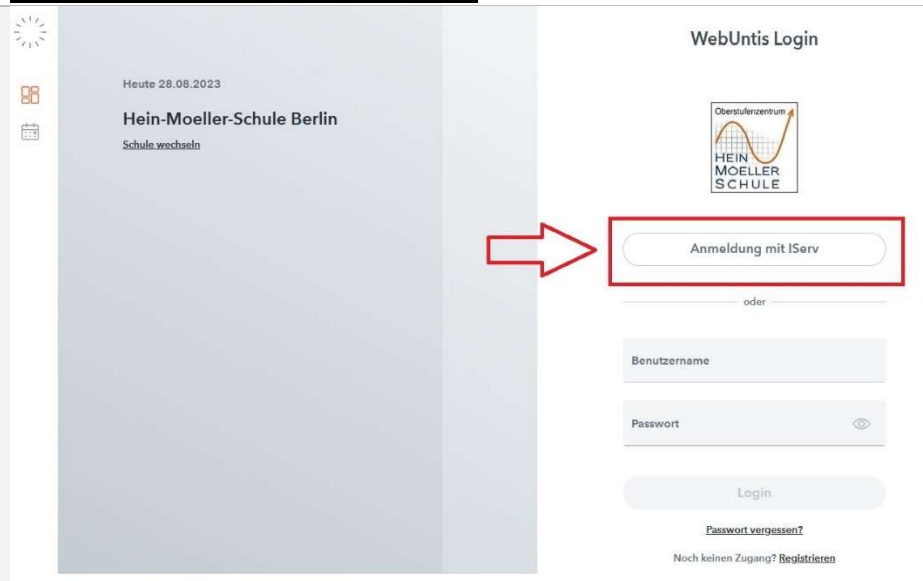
Heute 28.08.2023

Hein-Moeller-Schule Berlin

Schule wechseln

WebUntis Login

Oberstufenzentrum
HEIN
MOELLER
SCHULE

Anmeldung mit IServ

oder

Benutzername

Passwort

Login

Passwort vergessen?

Noch keinen Zugang? Registrieren